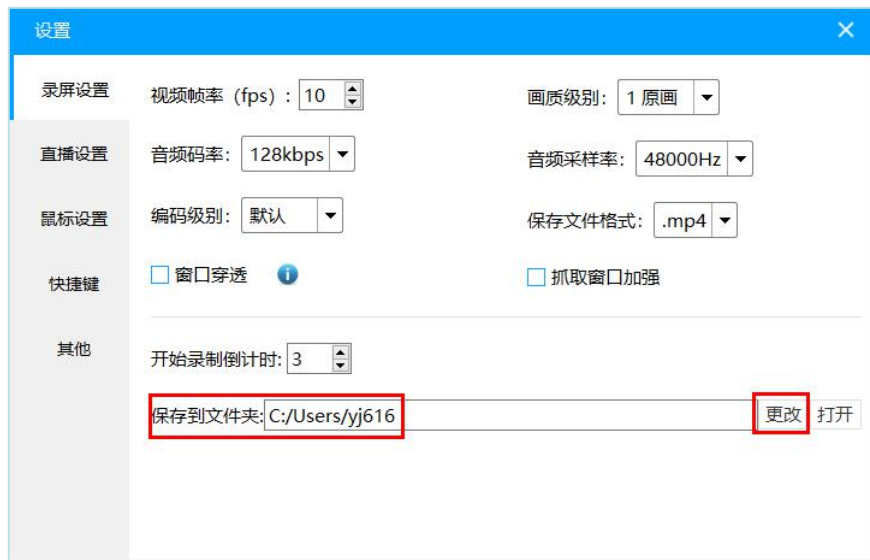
设置

录屏设置

直播设置

鼠标设置

快捷键

其他

视频帧率（fps）: 10

画质级别: 1 原画

音频码率: 128kbps

音频采样率: 48000Hz

编码级别: 默认

保存文件格式: .mp4

窗口穿透

抓取窗口加强

开始录制倒计时: 3

保存到文件夹: C:/Users/yj616

更改

打开